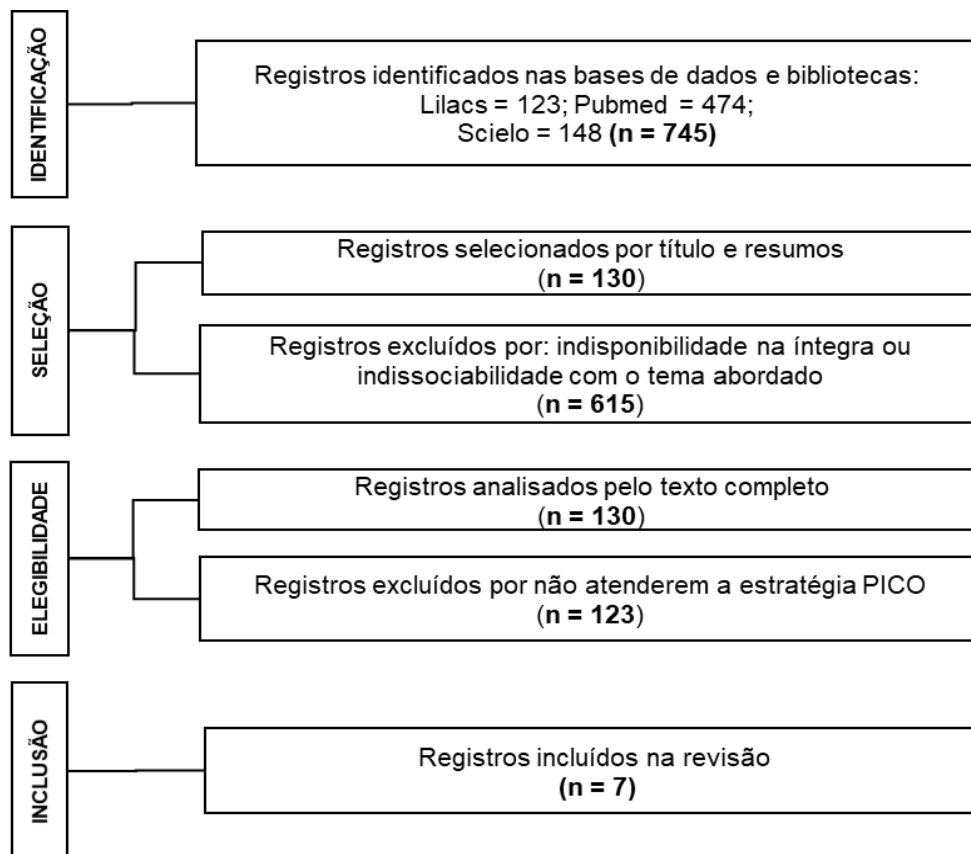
IDENTIFICAÇÃO

Registros identificados nas bases de dados e bibliotecas:
Lilacs = 123; Pubmed = 474;
Scielo = 148 (n = 745)

SELEÇÃO

Registros selecionados por título e resumos
(n = 130)

Registros excluídos por: indisponibilidade na íntegra ou indissociabilidade com o tema abordado
(n = 615)

ELEGIBILIDADE

Registros analisados pelo texto completo
(n = 130)

Registros excluídos por não atenderem a estratégia PICO
(n = 123)

INCLUSÃO

Registros incluídos na revisão
(n = 7)